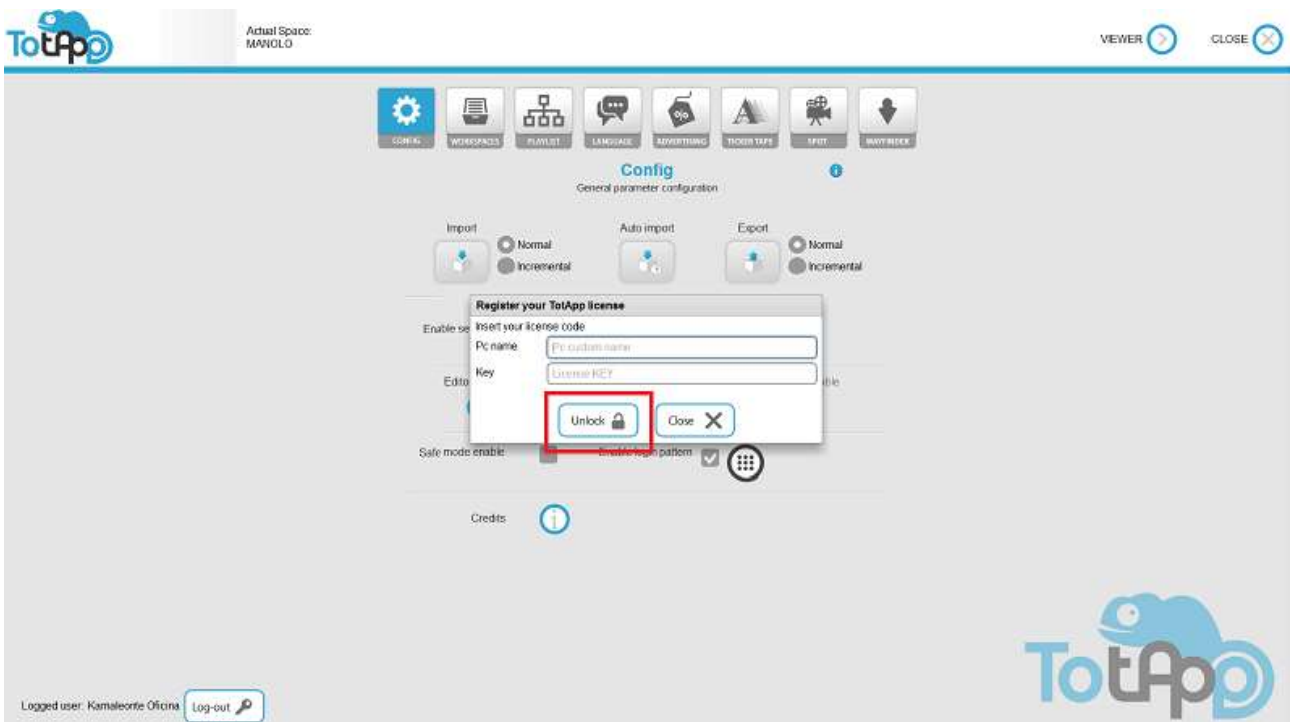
TotApp

Actual Space:
MANOLO

VIEWER CLOSE

CONFIG WORKSPACES PLAYLIST LANGUAGE ADVERTISING TICKER TAPE SPOT WAYFINDER

Config
General parameter configuration

Import
Normal
Incremental

Auto import

Export
Normal
Incremental

Enable se

Edito

ible

Register your TotApp license
Insert your license code
Pc name
Pc custom name
Key
License KEY

Unlock
Close

Safe mode enable
Enable login pattern

Credits

Logged user: Kamaleonte Oficina Log-out

TotApp